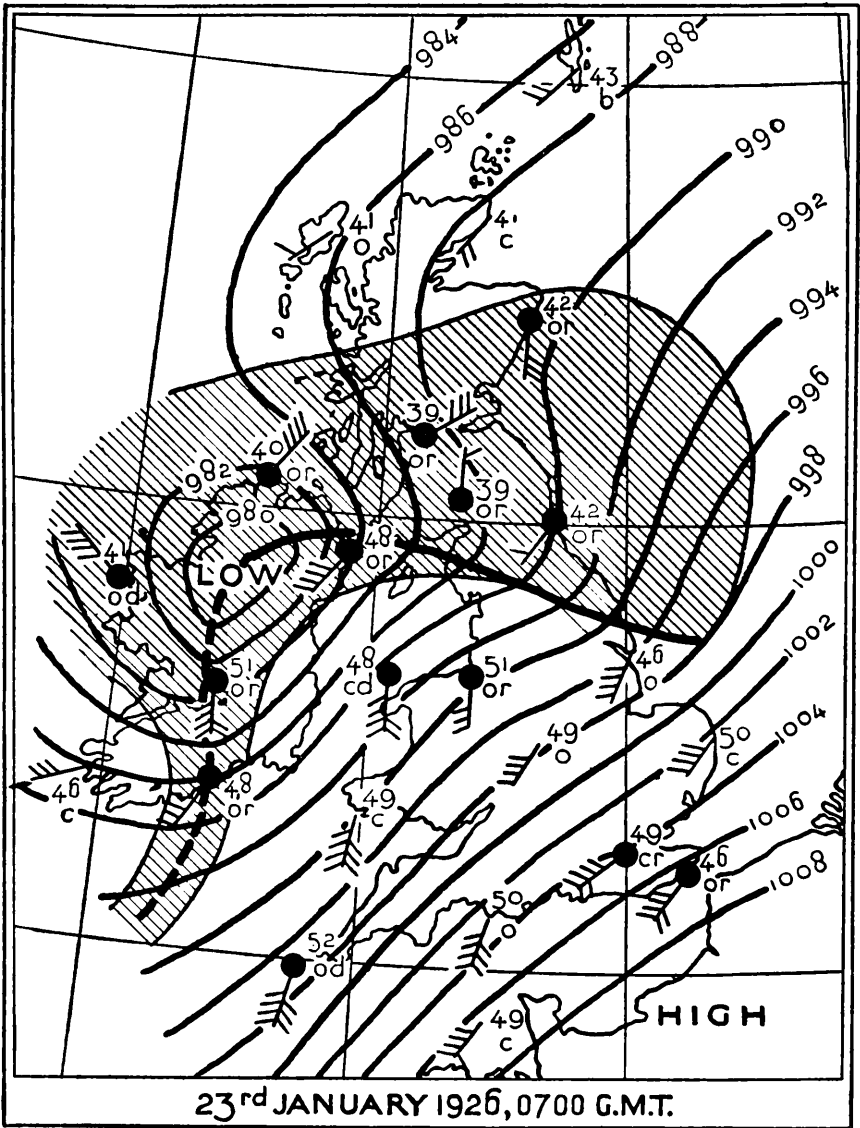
984
988
43
b
986
990
41
o
4
c
992
42
or
994
39
996
40
or
998
982
39
or
980
42
or
41
od
LOW
48
or
1000
1002
51
or
48
cd
51
or
46
o
49
o
50
c
1004
46
c
48
or
49
c
1006
49
cr
46
or
1008
50
o
52
od
HIGH
49
c
23rd JANUARY 1926, 0700 G.M.T.